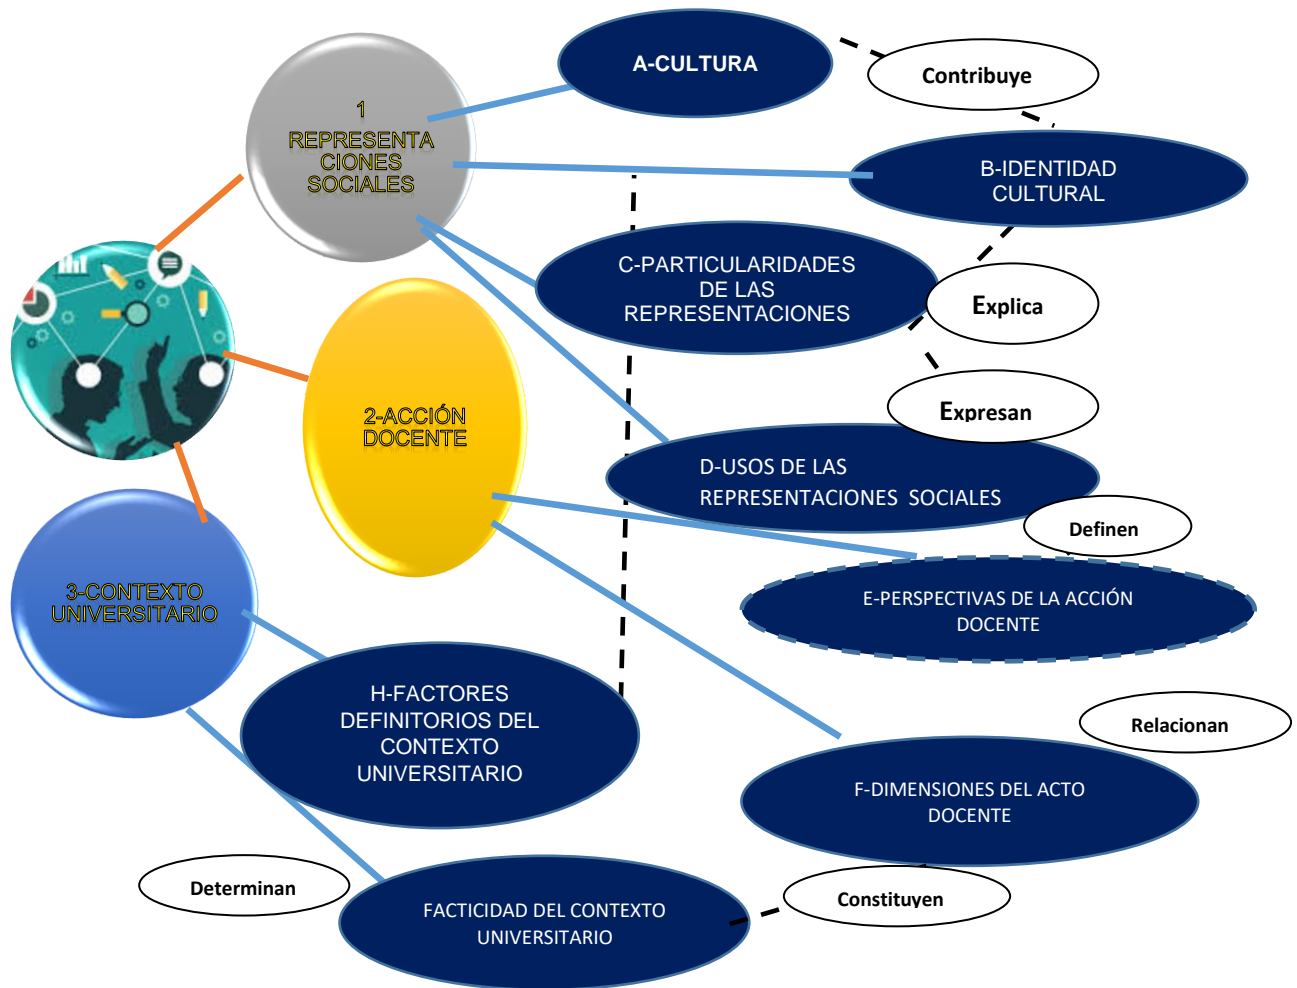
1
REPRESENTACIONES SOCIALES

A-CULTURA

Contribuye

B-IDENTIDAD CULTURAL

C-PARTICULARIDADES DE LAS REPRESENTACIONES

Explica

Expresan

2-ACCIÓN DOCENTE

D-USOS DE LAS REPRESENTACIONES SOCIALES

Definen

E-PERSPECTIVAS DE LA ACCIÓN DOCENTE

3-CONTEXTO UNIVERSITARIO

H-FACTORES DEFINITORIOS DEL CONTEXTO UNIVERSITARIO

Relacionan

F-DIMENSIONES DEL ACTO DOCENTE

Determinan

FACTICIDAD DEL CONTEXTO UNIVERSITARIO

Constituyen